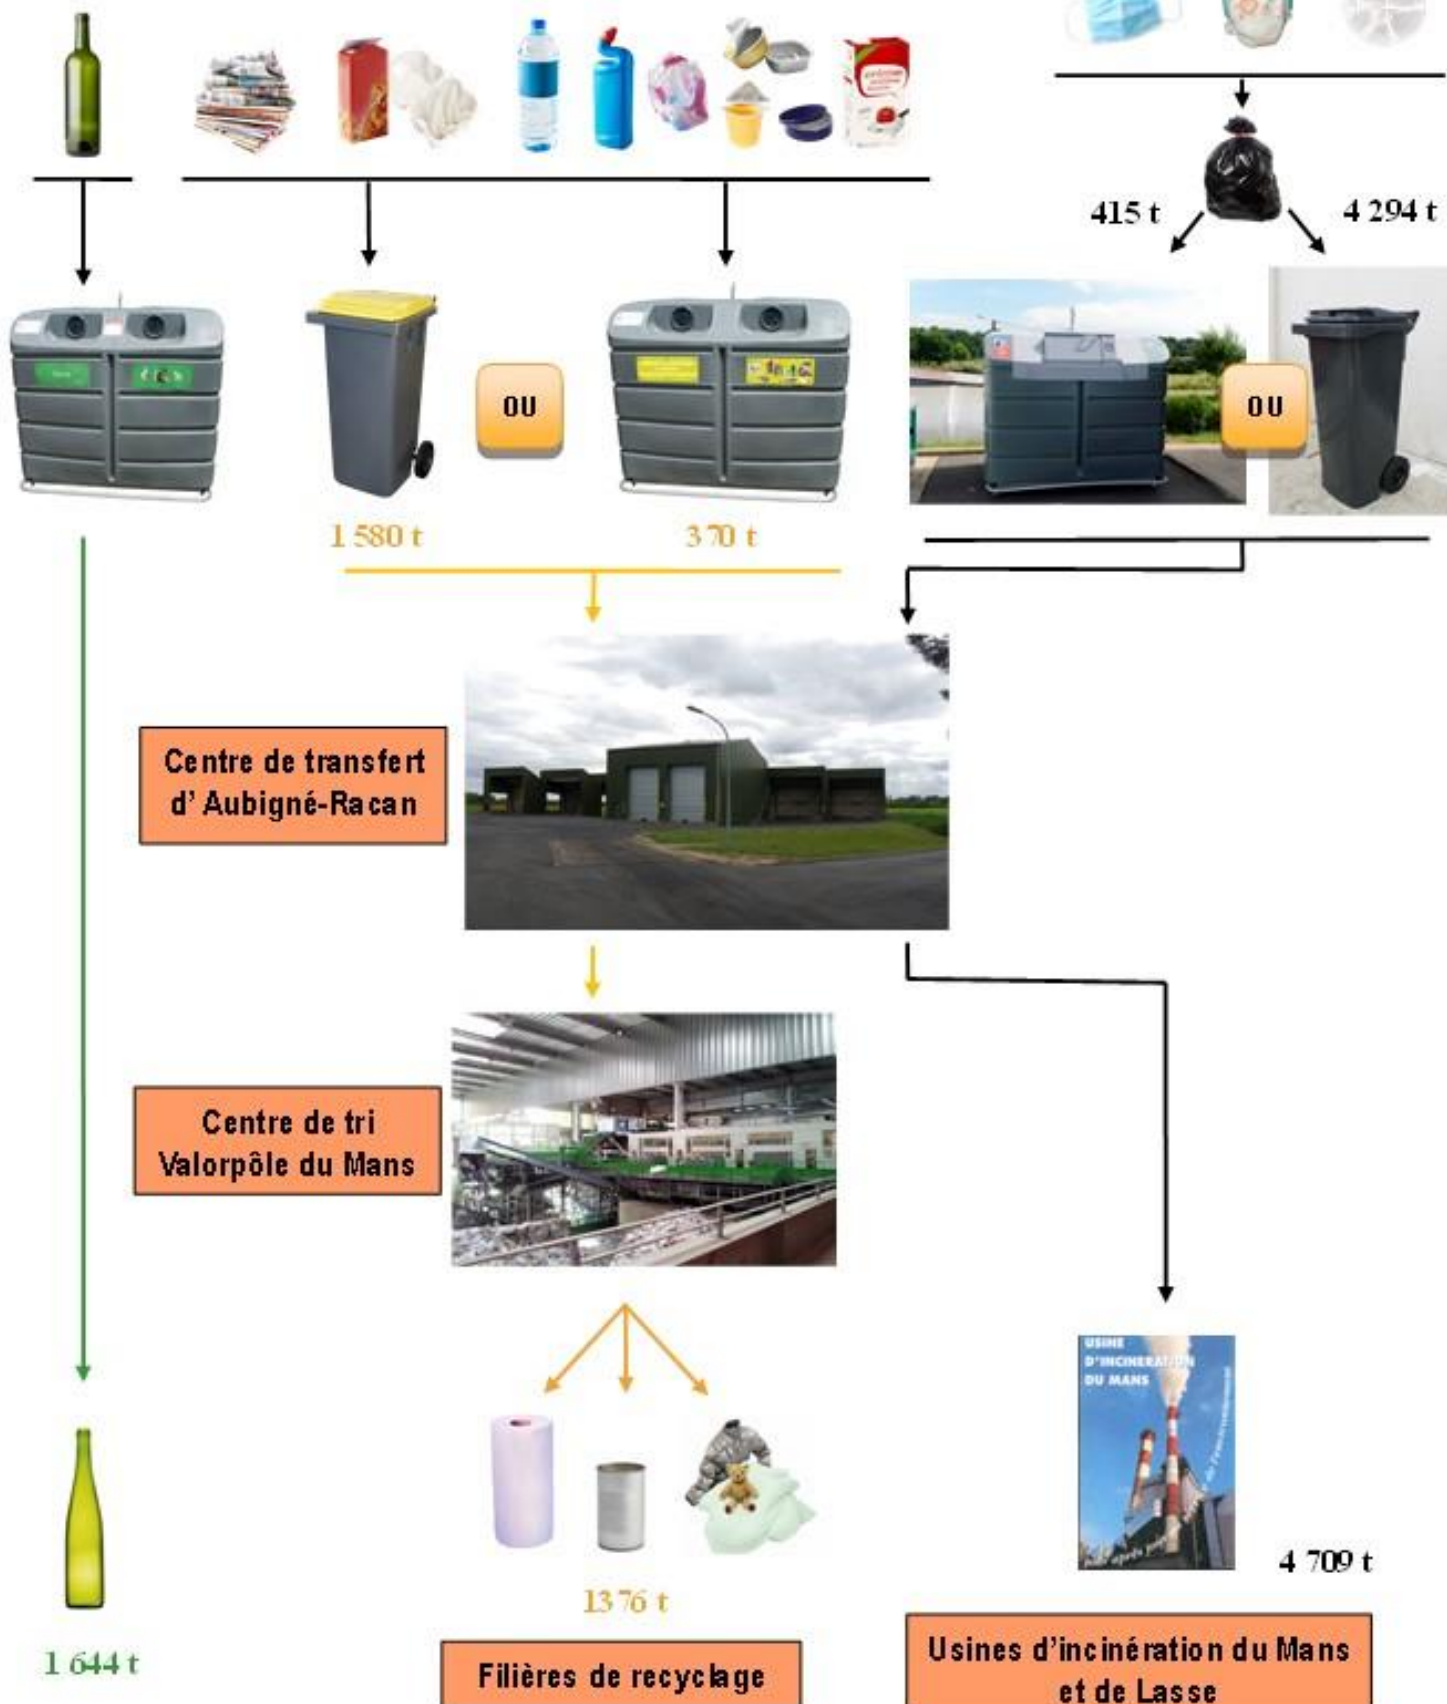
415 t

4 294 t

OU

OU

1 580 t

370 t

Centre de transfert d' Aubigné-Racan

Centre de tri Valorpôle du Mans

USINE D'INCINERATION DU MANS

4 709 t

1376 t

1 644 t

Filières de recyclage

Usines d'incinération du Mans et de Lasse